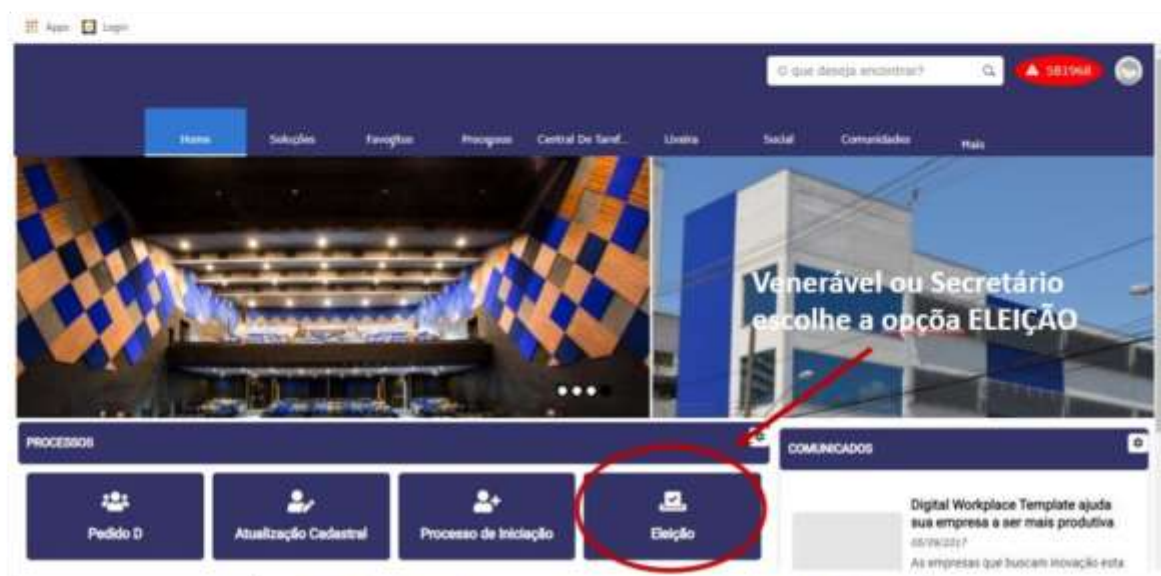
Apps Login

O que deseja encontrar?

SB1968

Home Soluções Favoritos Processos Central De Taref... Livaria Social Comunidades Mais

Venerável ou Secretário escolhe a opçoa ELEIÇÃO

PROCESSOS

Pedido D

Atualização Cadastral

Processo de Iniciação

Eleição

COMUNICADOS

Digital Workplace Template ajuda sua empresa a ser mais produtiva

05/09/2017

As empresas que buscam inovação esta